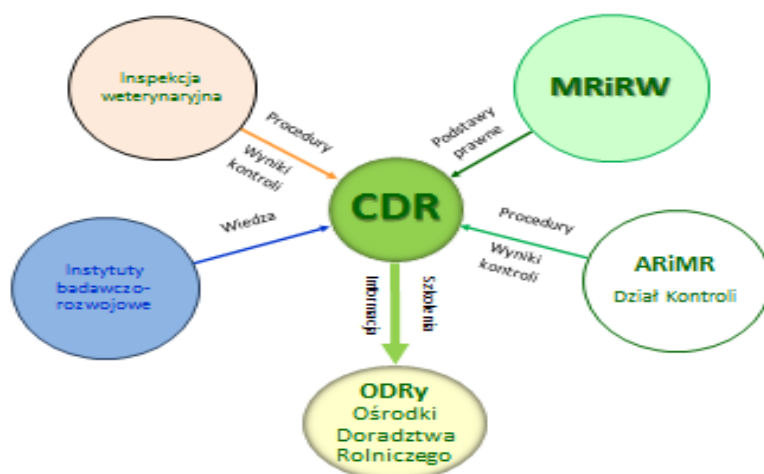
Inspekcja weterynaryjna

Procedury

Wyniki kontroli

MRiRW

Podstawy prawne

CDR

Wiedza

Instytuty badawczo-rozwojowe

Procedury

Wyniki kontroli

ARiMR

Dział Kontroli

Informacje

Szkolenia

ODRy

Ośrodki Doradztwa Rolniczego